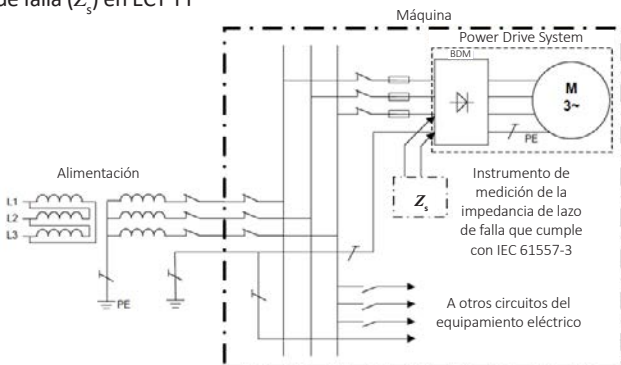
de falla ($Z_s$) en ECT 11

Máquina

Power Drive System

BDM

M
3~

PE

Alimentación

L1
L2
L3

PE

$Z_s$

Instrumento de medición de la impedancia de lazo de falla que cumple con IEC 61557-3

A otros circuitos del equipamiento eléctrico